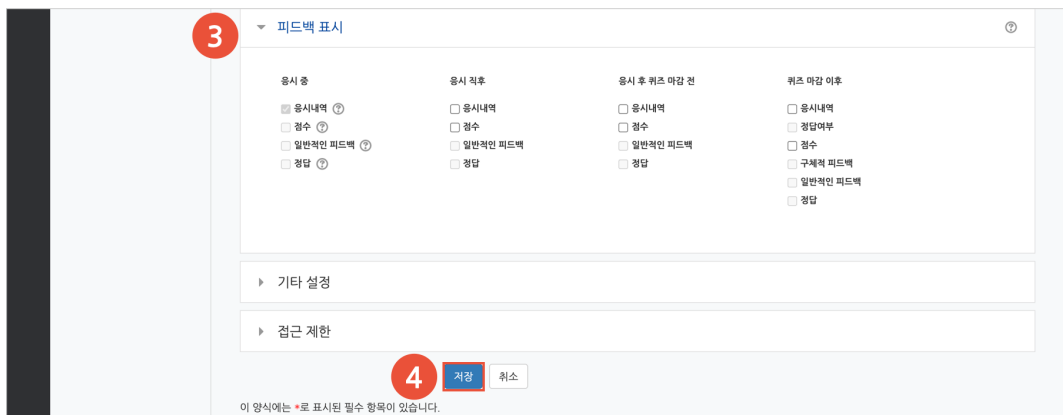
3

피드백 표시

응시 중
응시내역
점수
일반적인 피드백
정답

응시 직후
응시내역
점수
일반적인 피드백
정답

응시 후 퀴즈 마감 전
응시내역
점수
일반적인 피드백
정답

퀴즈 마감 이후
응시내역
정답여부
점수
구체적 피드백
일반적인 피드백
정답

기타 설정

접근 제한

4

저장 취소

이 양식에는 *로 표시된 필수 항목이 있습니다.